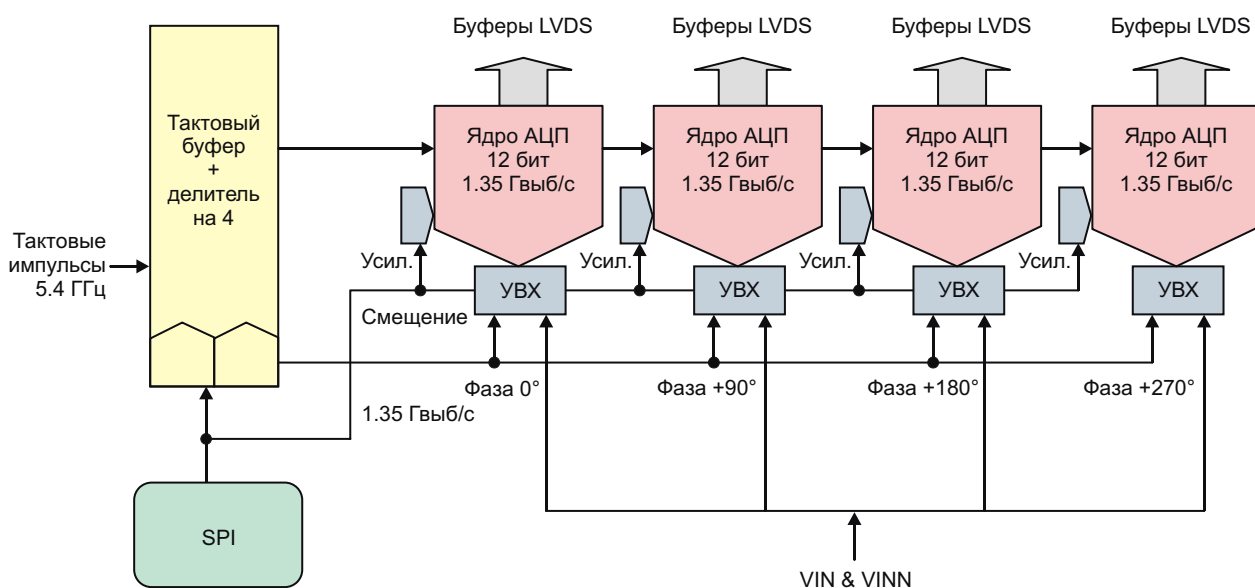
Буферы LVDS
Буферы LVDS
Буферы LVDS
Буферы LVDS

Тактовый буфер + делитель на 4

Тактовые импульсы 5.4 ГГц

Ядро АЦП 12 бит 1.35 Гвыб/с
Ядро АЦП 12 бит 1.35 Гвыб/с
Ядро АЦП 12 бит 1.35 Гвыб/с
Ядро АЦП 12 бит 1.35 Гвыб/с

Усил.
Усил.
Усил.
Усил.

УВХ
УВХ
УВХ
УВХ

Смещение

Фаза 0°
Фаза +90°
Фаза +180°
Фаза +270°

1.35 Гвыб/с

SPI

VIN & VINN